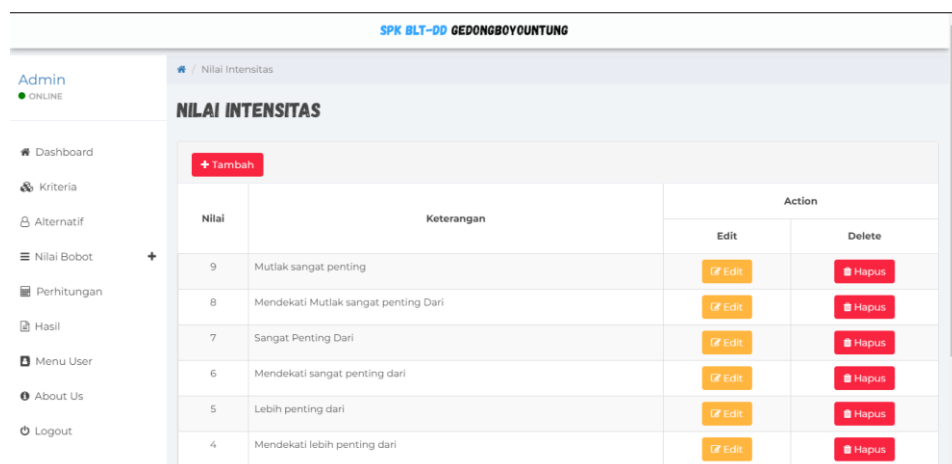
SPK BLT-DD GEDONGBOYOUNTUNG

Admin
ONLINE

Dashboard
Kriteria
Alternatif
Nilai Bobot +
Perhitungan
Hasil
Menu User
About Us
Logout

/ Nilai Intensitas

NILAI INTENSITAS

+ Tambah

| Nilai | Keterangan | Action: Edit | Action: Delete |
|---|---|---|---|
| 9 | Mutlak sangat penting | Edit | Hapus |
| 8 | Mendekati Mutlak sangat penting Dari | Edit | Hapus |
| 7 | Sangat Penting Dari | Edit | Hapus |
| 6 | Mendekati sangat penting dari | Edit | Hapus |
| 5 | Lebih penting dari | Edit | Hapus |
| 4 | Mendekati lebih penting dari | Edit | Hapus |